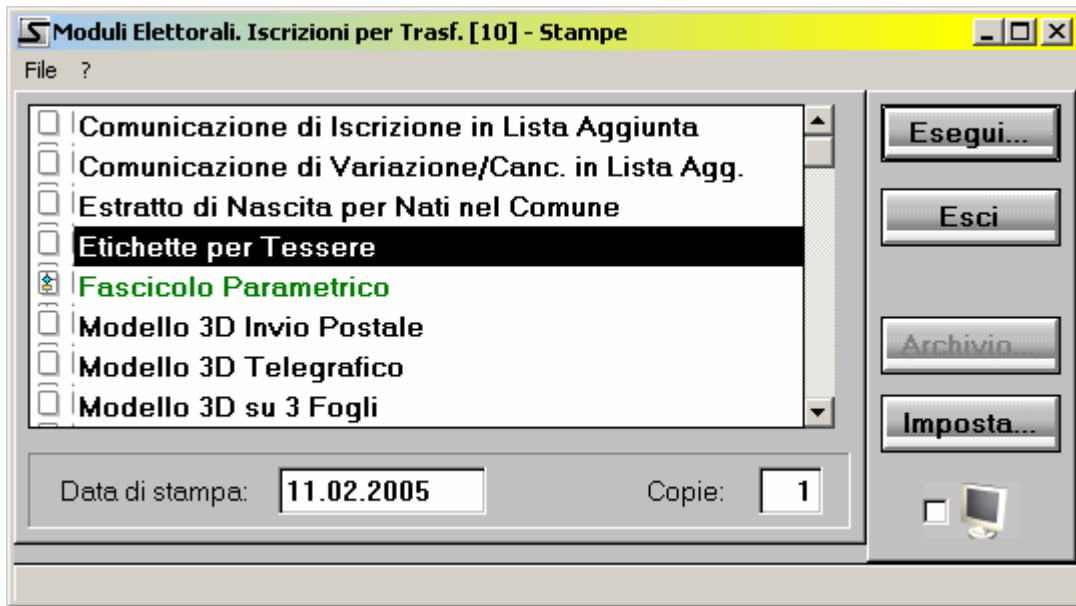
Moduli Elettorali. Iscrizioni per Trasf. [10] - Stampe

File ?

Comunicazione di Iscrizione in Lista Aggiunta
Comunicazione di Variazione/Canc. in Lista Agg.
Estratto di Nascita per Nati nel Comune
Etichette per Tessere
Fascicolo Parametrico
Modello 3D Invio Postale
Modello 3D Telegrafico
Modello 3D su 3 Fogli

Esegui...
Esci
Archivio...
Imposta...

Data di stampa: 11.02.2005
Copie: 1